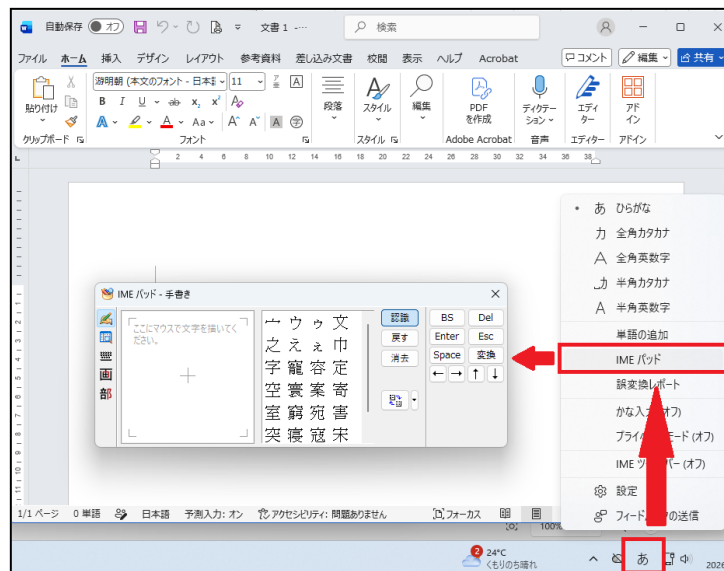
自動保存 オフ 文書 1 検索

ファイル ホーム 挿入 デザイン レイアウト 参考資料 差し込み文書 校閲 表示 ヘルプ Acrobat コメント 編集 共有

貼り付け クリップボード 游明朝 (本文のフォント - 日本語) 11 フォント 段落 スタイル スタイル 編集 PDFを作成 Adobe Acrobat ディクテーション 音声 エディター エディター アドイン アドイン

2 4 6 8 10 12 14 16 18 20 22 24 26 28 30 32 34 36 38

IME パッド - 手書き

ここにマウスで文字を描いてください。

| 宀 | ウ | ゥ | 文 |
|---|---|---|---|
| 之 | え | ぇ | 巾 |
| 字 | 寵 | 容 | 定 |
| 空 | 寰 | 案 | 寄 |
| 室 | 窮 | 宛 | 害 |
| 突 | 寝 | 寇 | 宋 |

認識 戻す 消去

BS Del Enter Esc Space 変換 ← → ↑ ↓

あ ひらがな
カ 全角カタカナ
A 全角英数字
ｶ 半角カタカナ
A 半角英数字
単語の追加
IME パッド
誤変換レポート
かな入力 (オフ)
プライベート モード (オフ)
IME ツールバー (オフ)
設定
フィードバックの送信

1/1 ページ 0 単語 日本語 予測入力: オン アクセシビリティ: 問題ありません フォーカス 100%

24°C くもりのち晴れ あ 2026